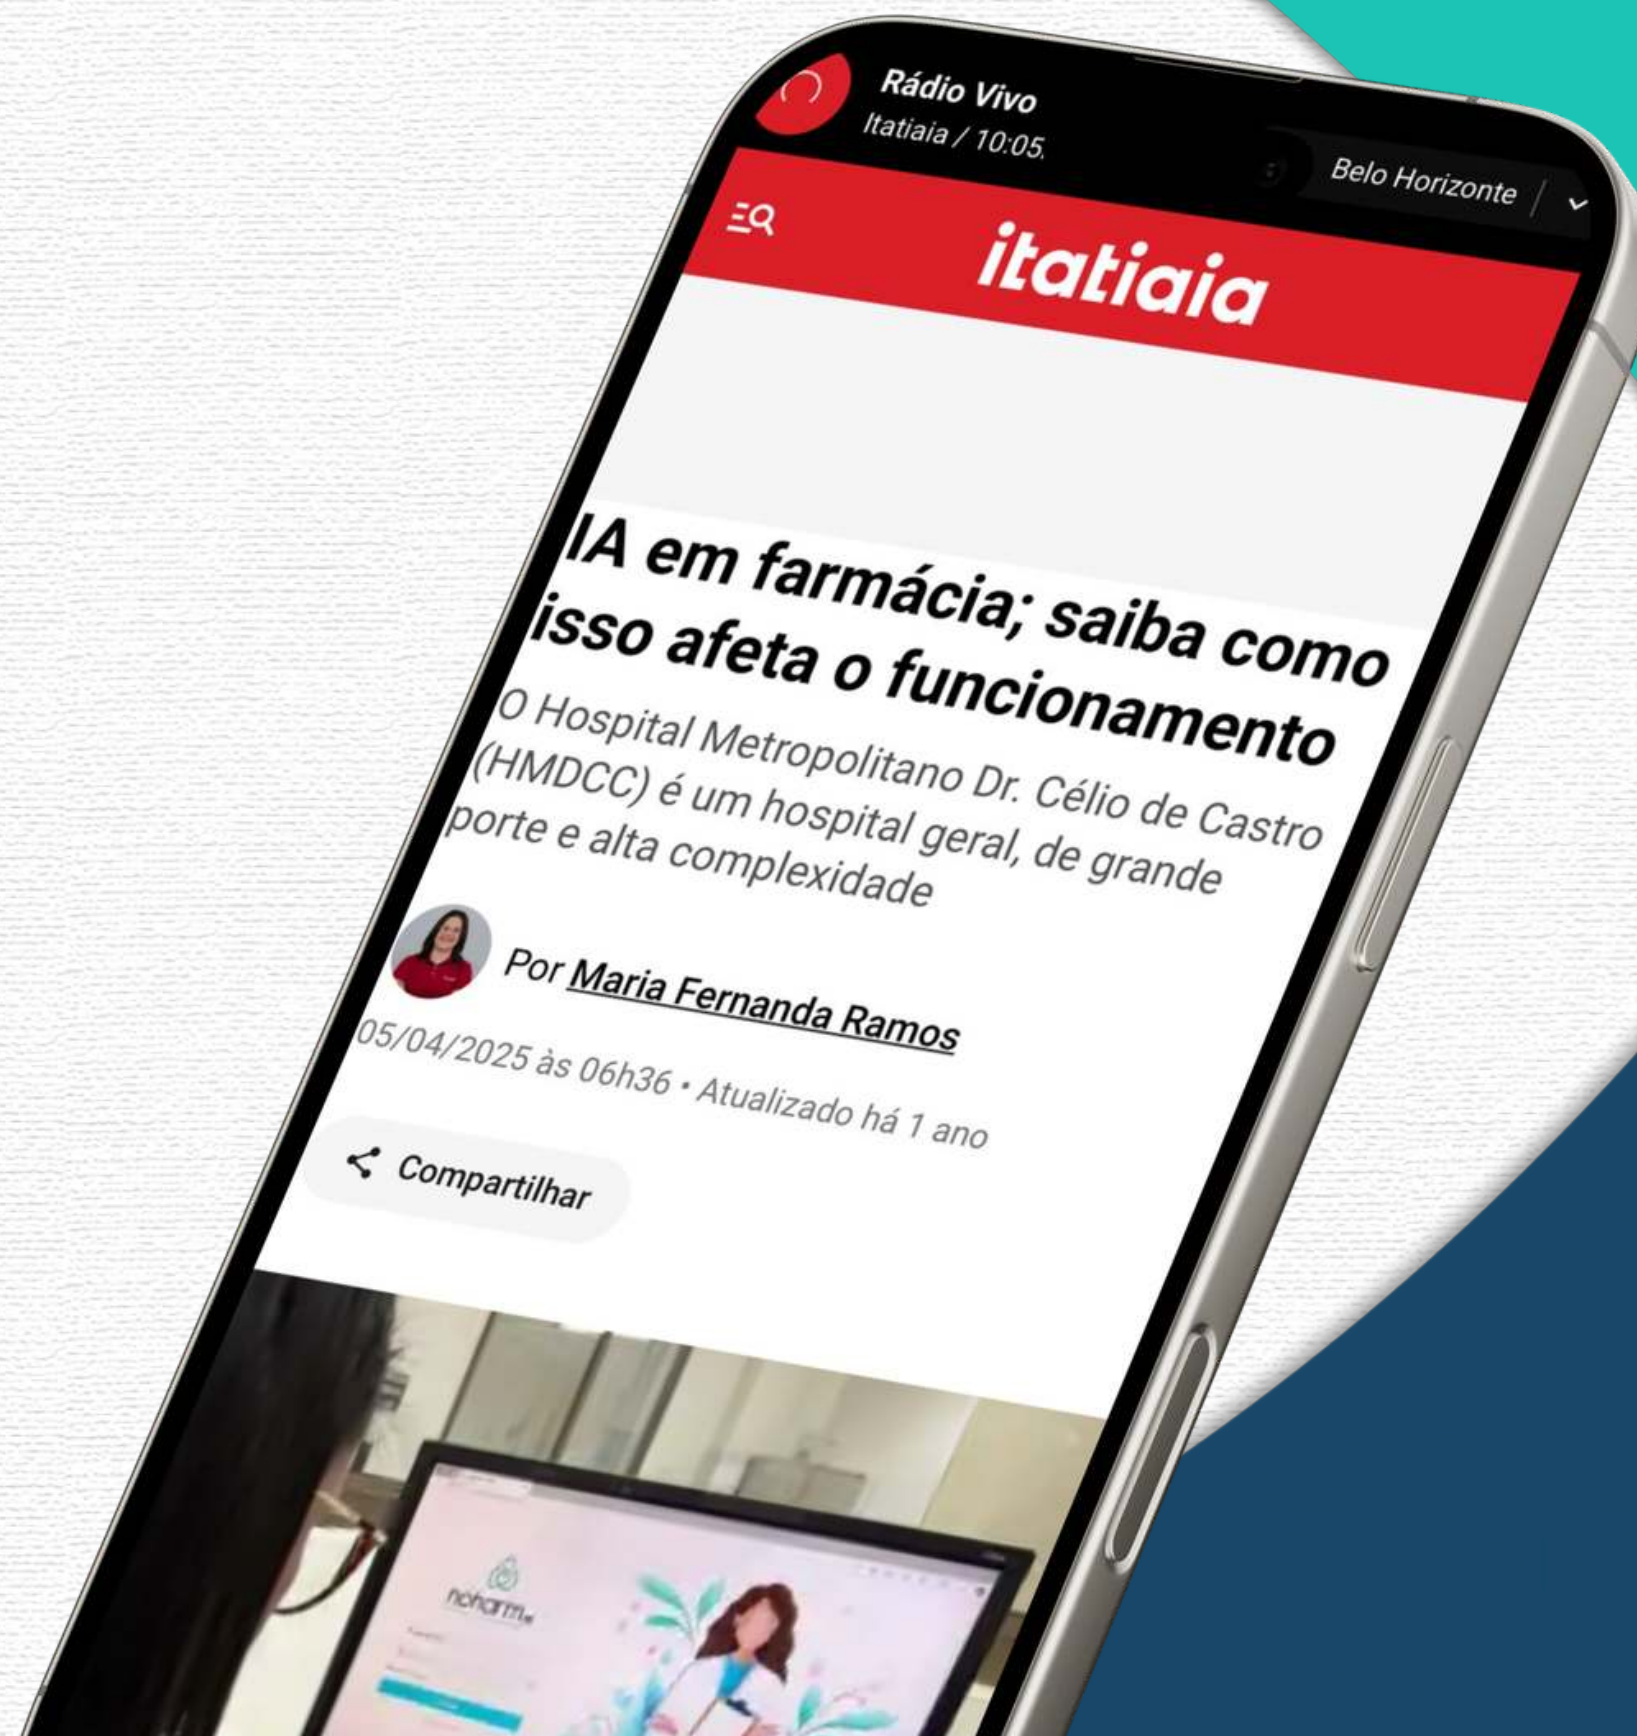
Rádio Vivo
Itatiaia / 10:05.

Belo Horizonte

itatiaia

IA em farmácia; saiba como isso afeta o funcionamento

O Hospital Metropolitano Dr. Célio de Castro (HMDCC) é um hospital geral, de grande porte e alta complexidade

Por Maria Fernanda Ramos

05/04/2025 às 06h36 • Atualizado há 1 ano

Compartilhar

noharm